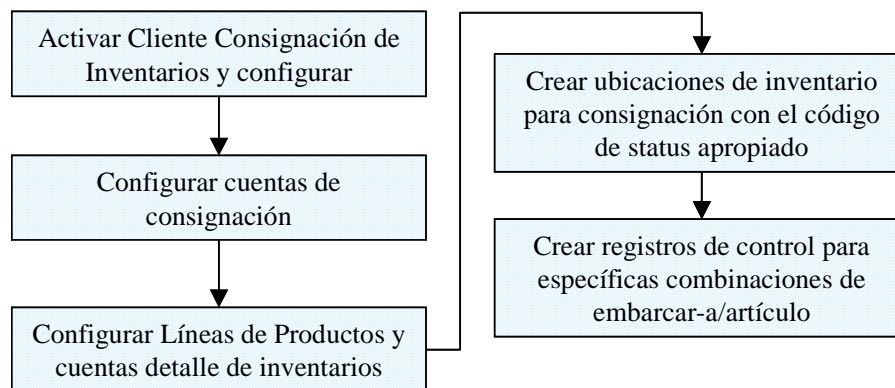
Activar Cliente Consignación de Inventarios y configurar

Configurar cuentas de consignación

Configurar Líneas de Productos y cuentas detalle de inventarios

Crear ubicaciones de inventario para consignación con el código de status apropiado

Crear registros de control para específicas combinaciones de embarcar-a/artículo